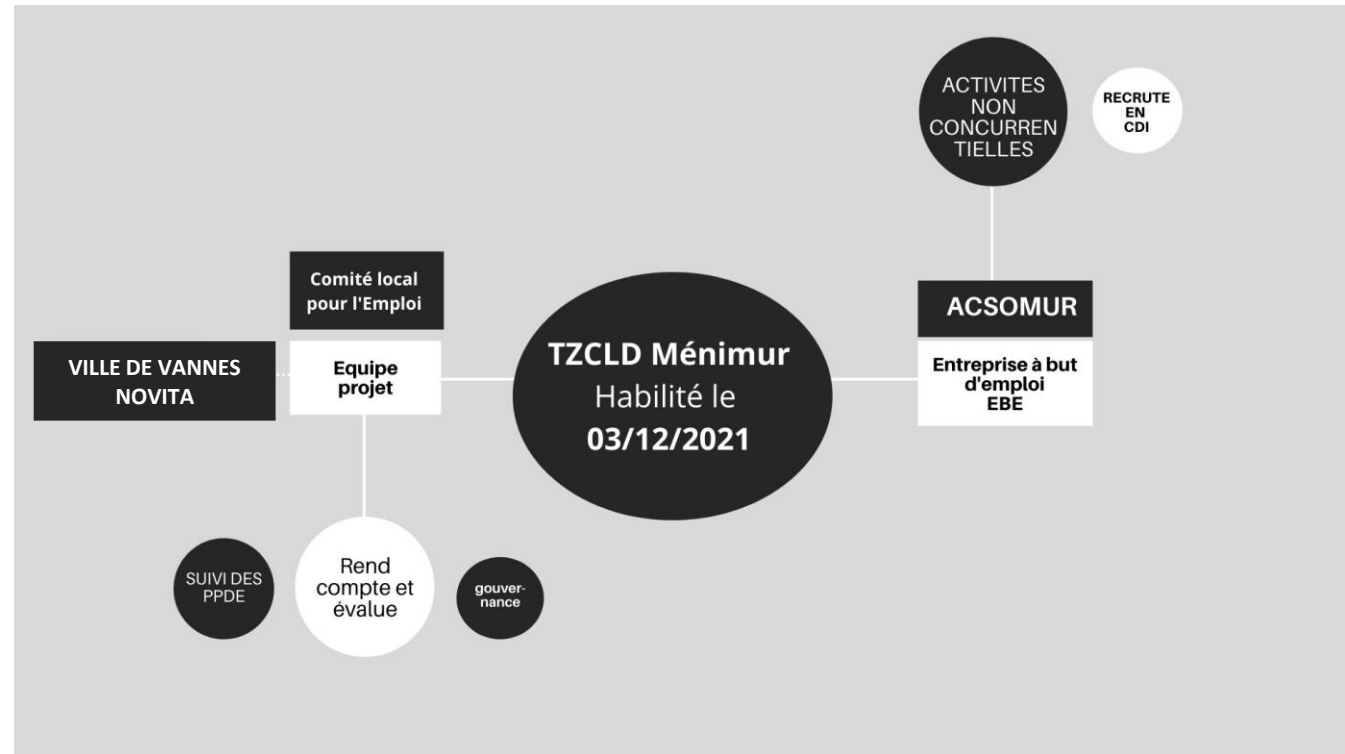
ACTIVITES NON CONCURREN TIELLES

RECRUTE EN CDI

Comité local pour l'Emploi

ACSOMUR

VILLE DE VANNES NOVITA

Equipe projet

TZCLD Ménimur
Habilité le
03/12/2021

Entreprise à but d'emploi EBE

SUIVI DES PPDE

Rend compte et évalue

gouver-nance